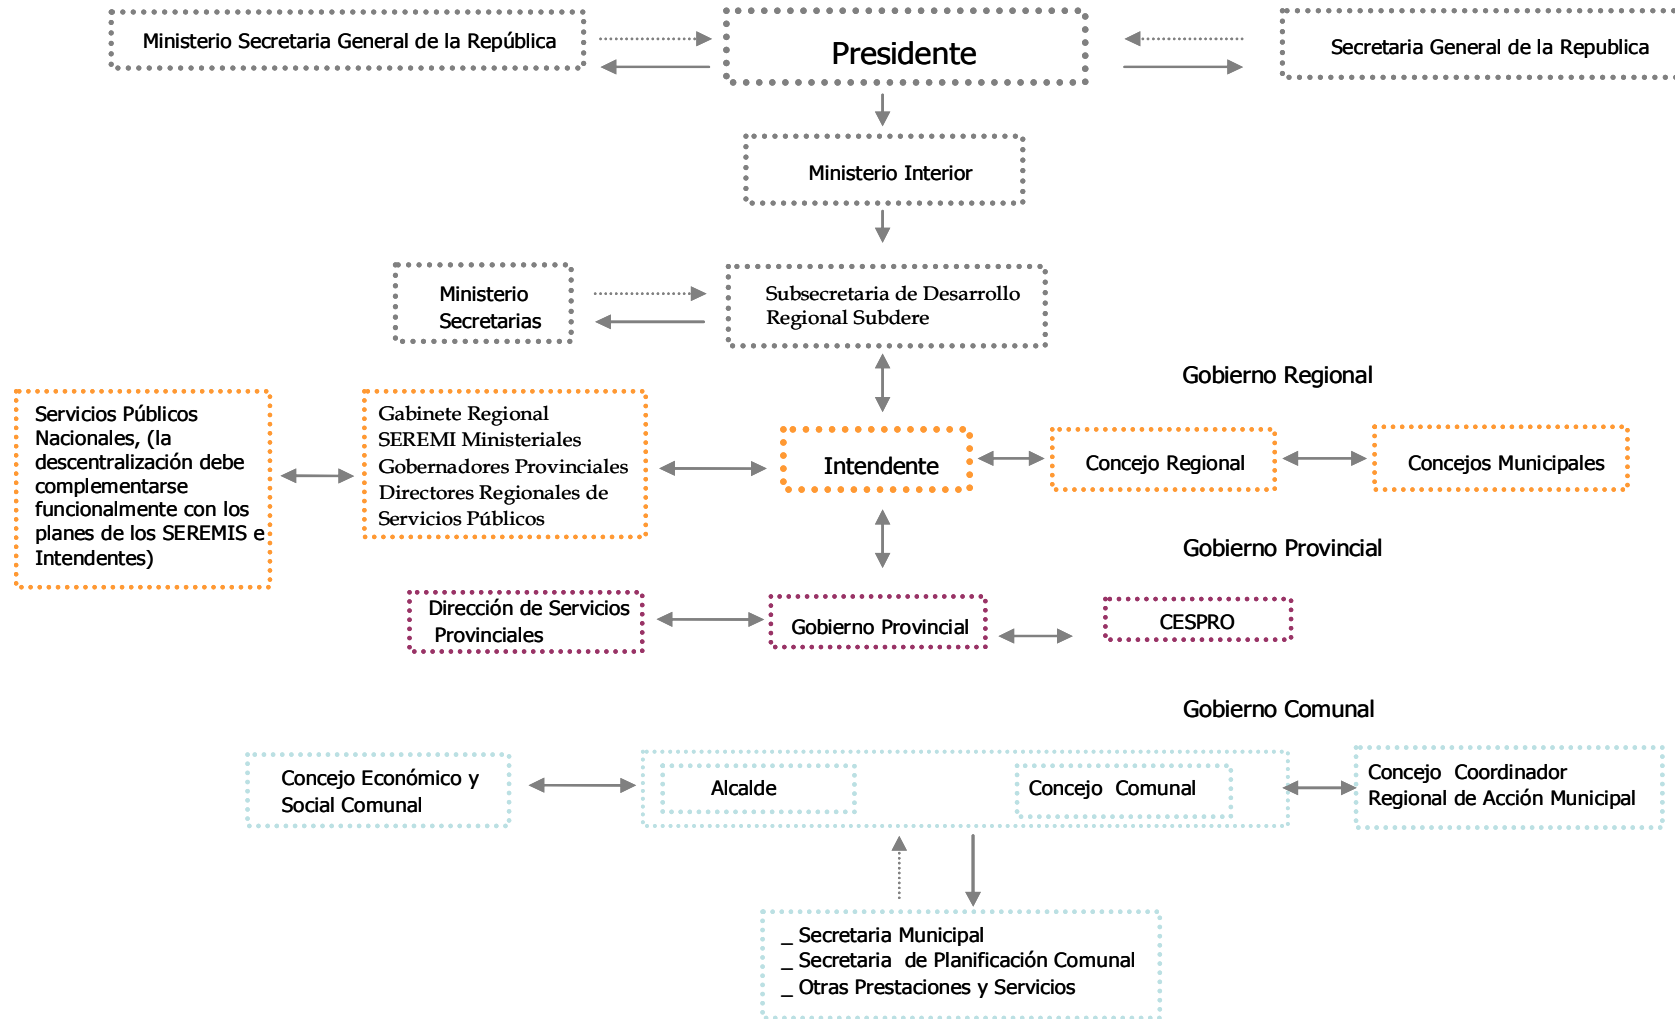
Ministerio Secretaria General de la República

Presidente

Secretaria General de la Republica

Ministerio Interior

Ministerio Secretarias

Subsecretaria de Desarrollo Regional Subdere

Gobierno Regional

Servicios Públicos Nacionales, (la descentralización debe complementarse funcionalmente con los planes de los SEREMIS e Intendentes)

Gabinete Regional
SEREMI Ministeriales
Gobernadores Provinciales
Directores Regionales de Servicios Públicos

Intendente

Concejo Regional

Concejos Municipales

Gobierno Provincial

Dirección de Servicios Provinciales

Gobierno Provincial

CESPRO

Gobierno Comunal

Concejo Económico y Social Comunal

Alcalde

Concejo Comunal

Concejo Coordinador Regional de Acción Municipal

_ Secretaria Municipal
_ Secretaria de Planificación Comunal
_ Otras Prestaciones y Servicios